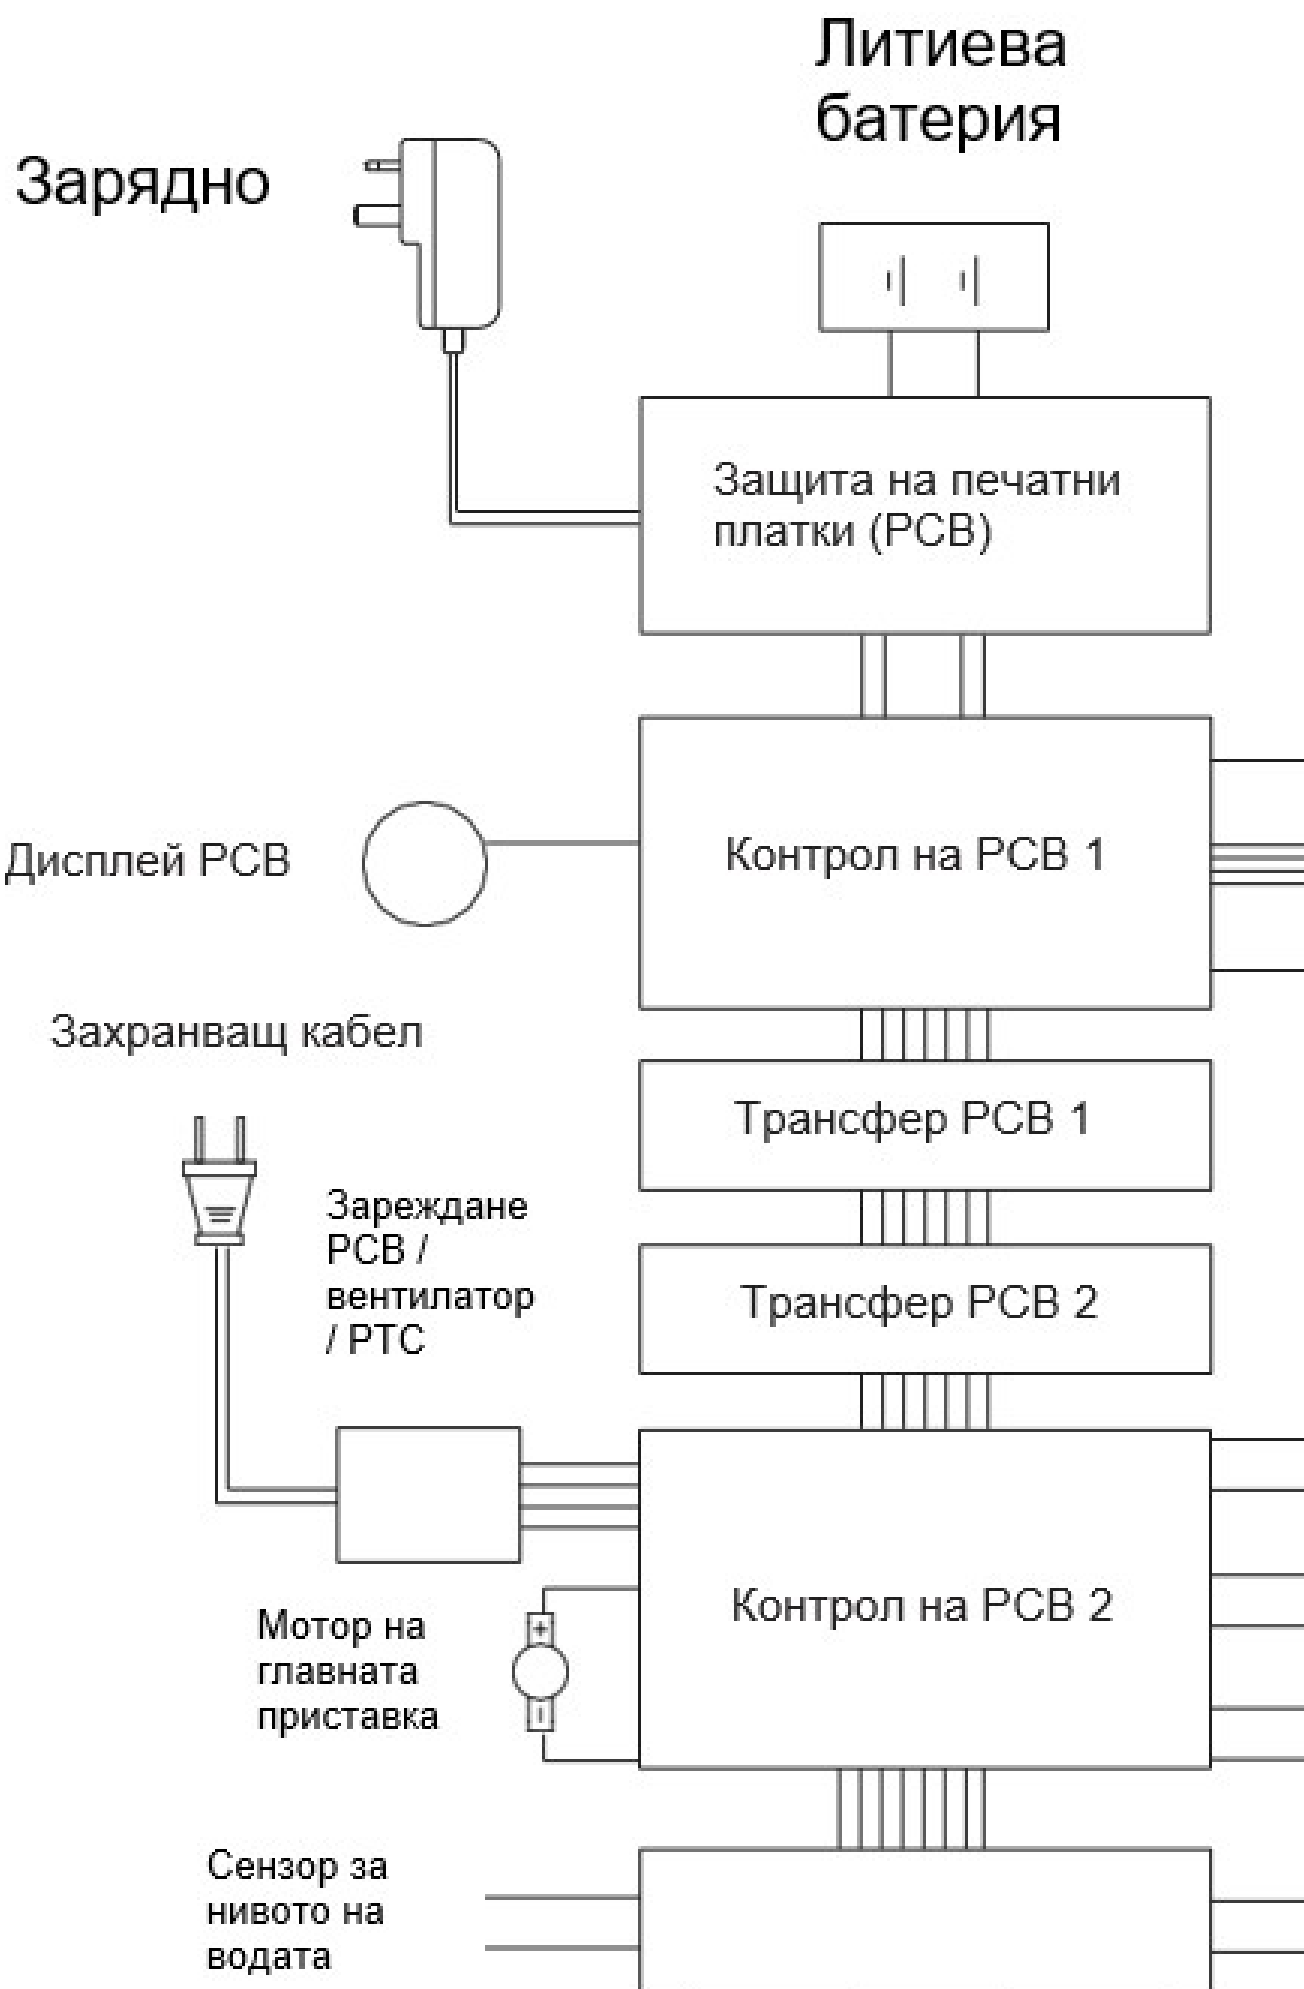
Литиева батерия

Зарядно

Защита на печатни платки (PCB)

Дисплей PCB

Контрол на PCB 1

Захранващ кабел

Трансфер PCB 1

Зареждане PCB / вентилатор / PTC

Трансфер PCB 2

Контрол на PCB 2

Мотор на главната приставка

+

-

Сензор за нивото на водата